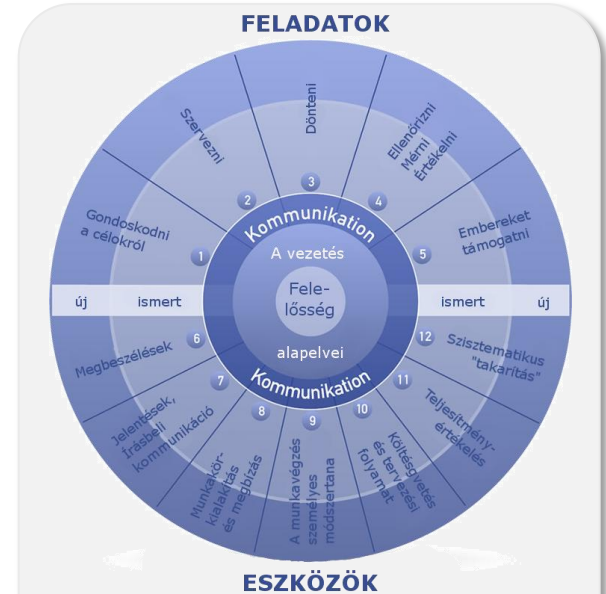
FELADATOK

Szervezni

Dönteni

Ellenőrizni Mérni Értékelni

Gondoskodni a célokról

Embereket támogatni

2

3

4

1

5

Kommunikation

A vezetés

Felelősség

alapelvei

Kommunikation

új

ismert

ismert

új

6

12

Megbeszélések

Szisztematikus "takarítás"

7

11

Jelentések, írásbeli kommunikáció

8

9

10

Teljesítményértékelés

Munkakörkialakítás és megbízás

A munkavégzés személyes módszertana

Költségvetés és tervezési folyamat

ESZKÖZÖK